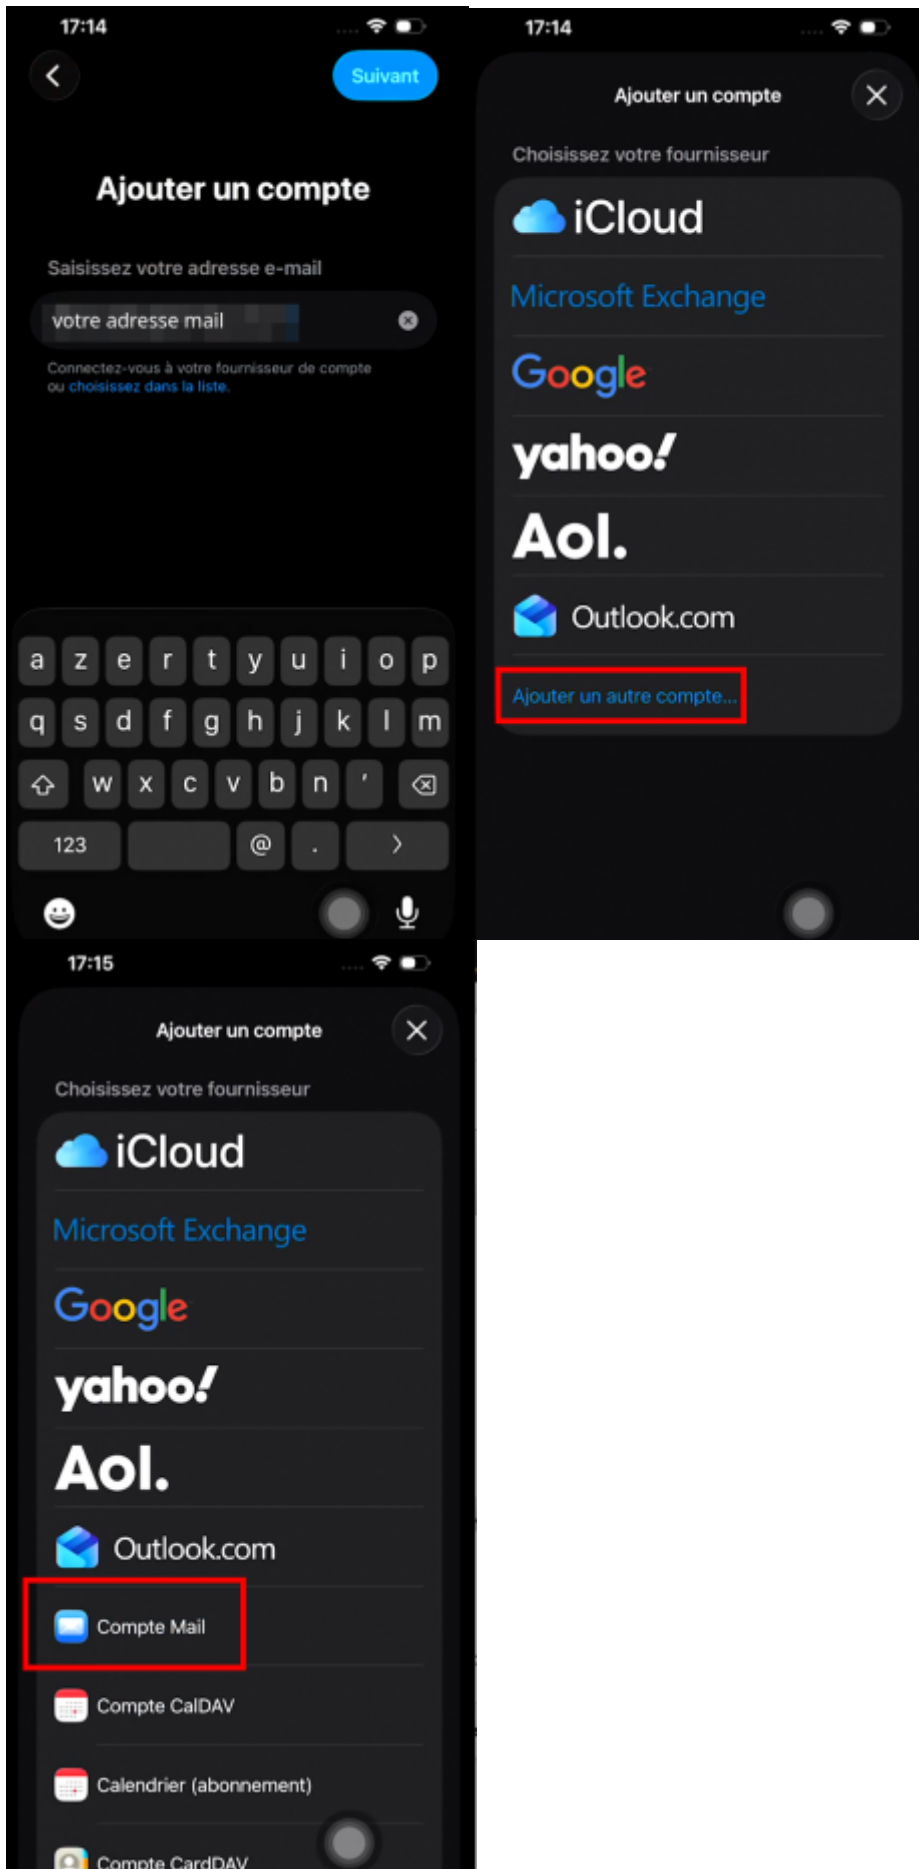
17:14

Suivant

Ajouter un compte

Saisissez votre adresse e-mail

votre adresse mail

Connectez-vous à votre fournisseur de compte ou choisissez dans la liste.

a z e r t y u i o p
q s d f g h j k l m
w x c v b n '
123 @ .

17:14

Ajouter un compte

Choisissez votre fournisseur

iCloud

Microsoft Exchange

Google

yahoo!

Aol.

Outlook.com

Ajouter un autre compte...

17:15

Ajouter un compte

Choisissez votre fournisseur

iCloud

Microsoft Exchange

Google

yahoo!

Aol.

Outlook.com

Compte Mail

Compte CalDAV

Calendrier (abonnement)

Compte CardDAV